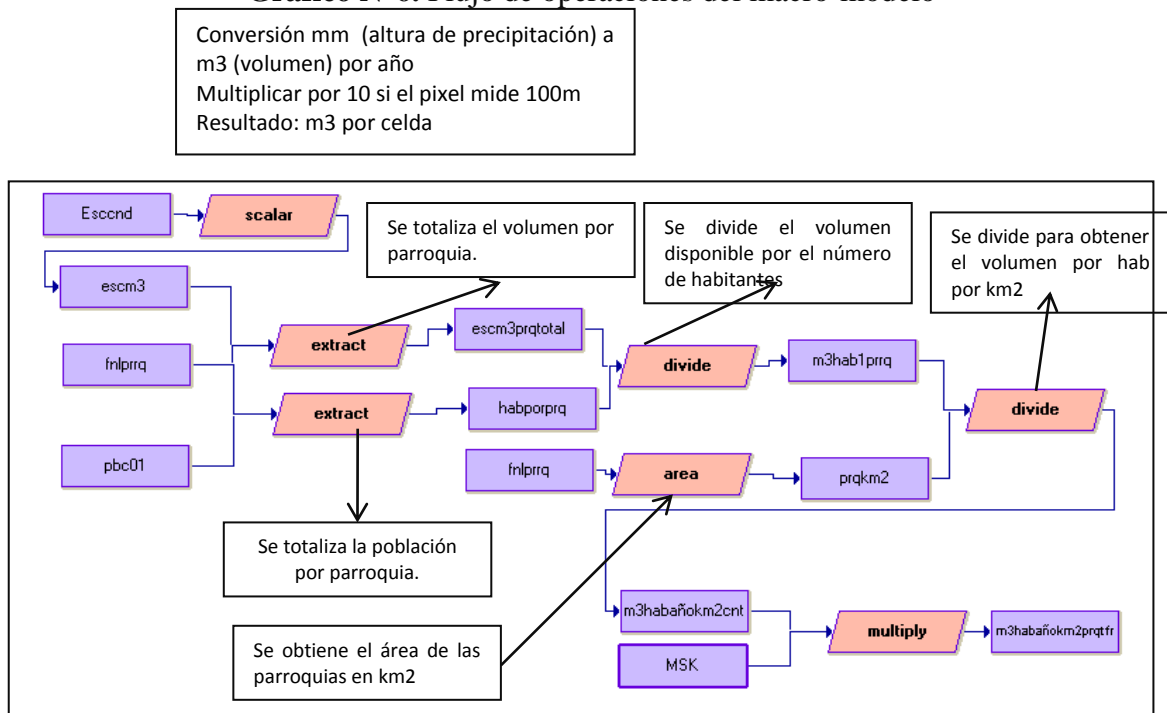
Conversión mm (altura de precipitación) a m3 (volumen) por año
Multiplicar por 10 si el pixel mide 100m
Resultado: m3 por celda

Esccnd

scalar

Se totaliza el volumen por parroquia.

Se divide el volumen disponible por el número de habitantes

Se divide para obtener el volumen por hab por km2

escm3

fnlprrq

extract

escm3prqtotal

divide

m3hab1prrq

extract

habporprq

divide

pbc01

fnlprrq

area

prqkm2

Se totaliza la población por parroquia.

m3habañokm2cnt

multiply

m3habañokm2prqtfr

MSK

Se obtiene el área de las parroquias en km2